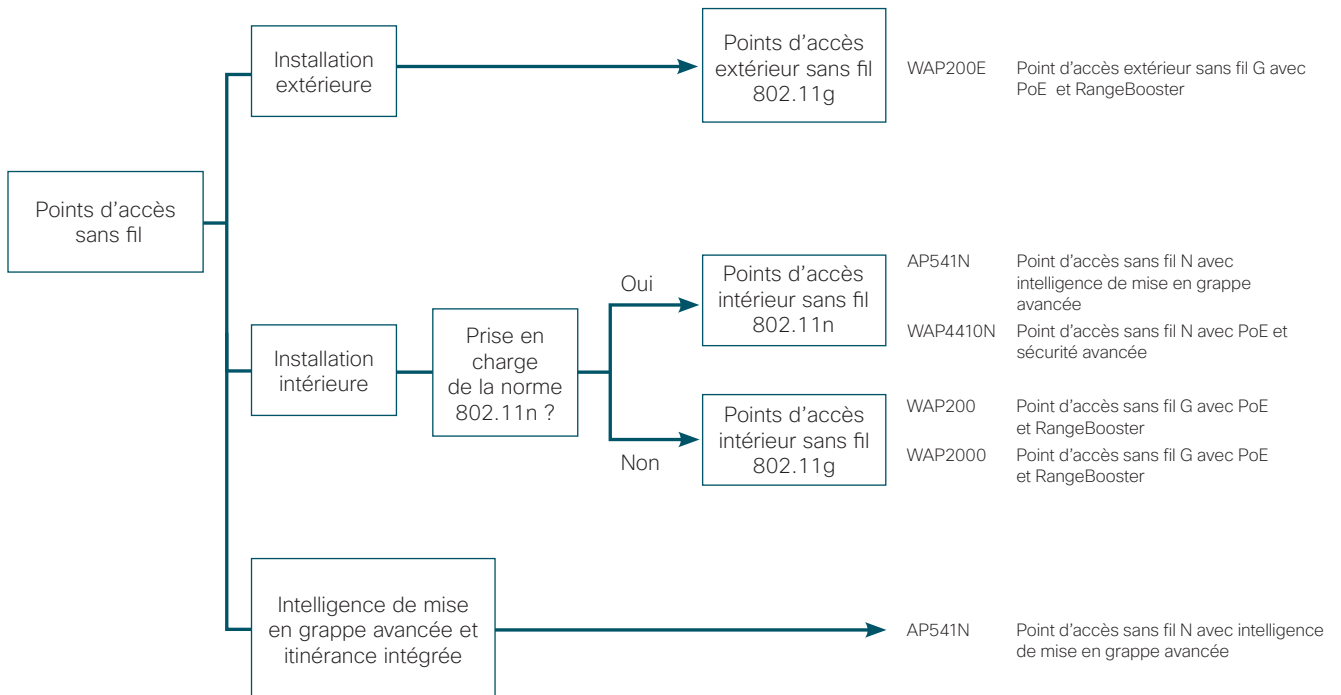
Points d’accès sans fil

Installation extérieure

Points d’accès extérieur sans fil 802.11g

WAP200E Point d’accès extérieur sans fil G avec PoE et RangeBooster

Installation intérieure

Prise en charge de la norme 802.11n ?

Oui

Points d’accès intérieur sans fil 802.11n

AP541N Point d’accès sans fil N avec intelligence de mise en grappe avancée

WAP4410N Point d’accès sans fil N avec PoE et sécurité avancée

Non

Points d’accès intérieur sans fil 802.11g

WAP200 Point d’accès sans fil G avec PoE et RangeBooster

WAP2000 Point d’accès sans fil G avec PoE et RangeBooster

Intelligence de mise en grappe avancée et itinérance intégrée

AP541N Point d’accès sans fil N avec intelligence de mise en grappe avancée